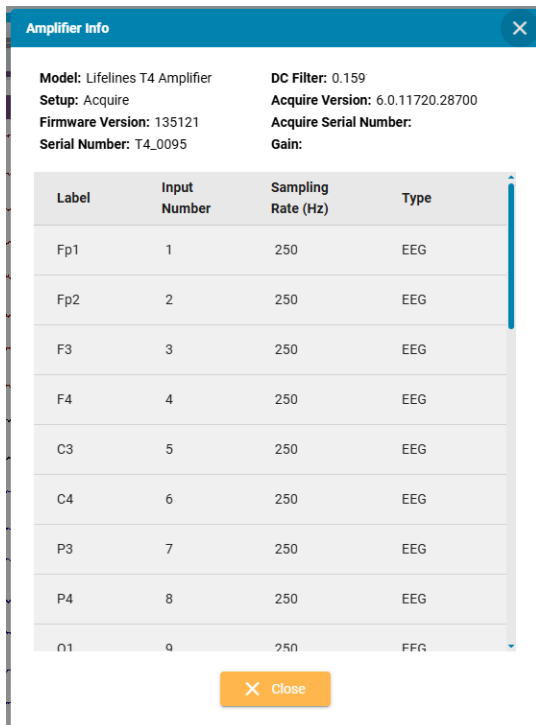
Amplifier Info

Model: Lifelines T4 Amplifier
Setup: Acquire
Firmware Version: 135121
Serial Number: T4_0095

DC Filter: 0.159
Acquire Version: 6.0.11720.28700
Acquire Serial Number:
Gain:

| Label | Input Number | Sampling Rate (Hz) | Type |
|---|---|---|---|
| Fp1 | 1 | 250 | EEG |
| Fp2 | 2 | 250 | EEG |
| F3 | 3 | 250 | EEG |
| F4 | 4 | 250 | EEG |
| C3 | 5 | 250 | EEG |
| C4 | 6 | 250 | EEG |
| P3 | 7 | 250 | EEG |
| P4 | 8 | 250 | EEG |
| O1 | 9 | 250 | EEG |

Close